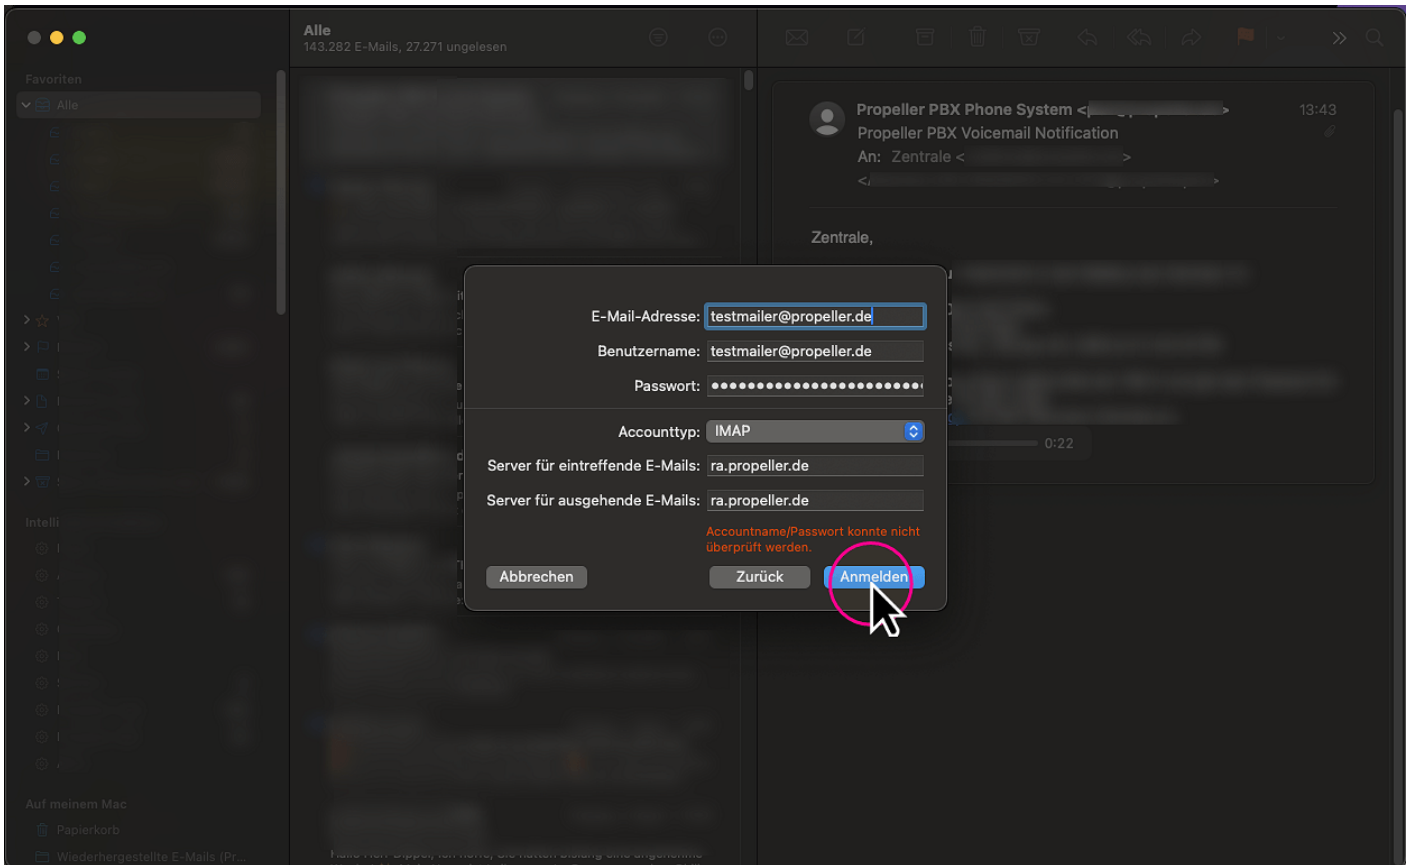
Favoriten
Alle

Intelli

Auf meinem Mac
Papierkorb
Wiederhergestellte E-Mails (Pr...

Alle
143.282 E-Mails, 27.271 ungelesen

Propeller PBX Phone System <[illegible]>
Propeller PBX Voicemail Notification
An: Zentrale <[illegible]>
<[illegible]>
13:43

Zentrale,

0:22

E-Mail-Adresse: testmailer@propeller.de
Benutzername: testmailer@propeller.de
Passwort: ••••••••••••••••••••••••

Accounttyp: IMAP
Server für eintreffende E-Mails: ra.propeller.de
Server für ausgehende E-Mails: ra.propeller.de

Accountname/Passwort konnte nicht überprüft werden.

Abbrechen
Zurück
Anmelden